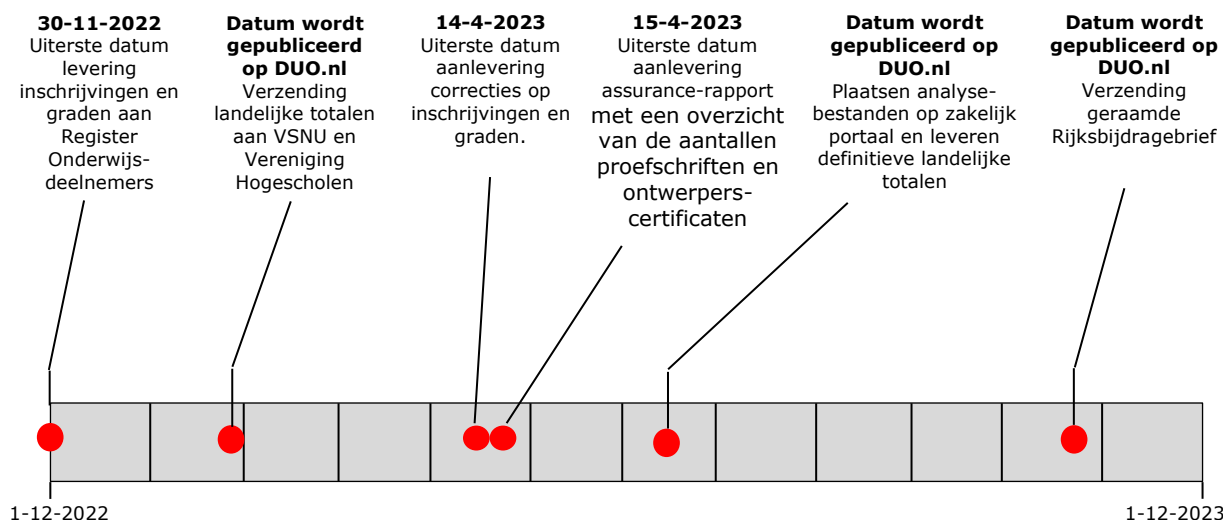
**30-11-2022**
Uiterste datum levering inschrijvingen en graden aan Register Onderwijs-deelnemers

**Datum wordt gepubliceerd op DUO.nl**
Verzending landelijke totalen aan VSNU en Vereniging Hogescholen

**14-4-2023**
Uiterste datum aanlevering correcties op inschrijvingen en graden.

**15-4-2023**
Uiterste datum aanlevering assurance-rapport met een overzicht van de aantallen proefschriften en ontwerpers-certificaten

**Datum wordt gepubliceerd op DUO.nl**
Plaatsen analyse-bestanden op zakelijk portaal en leveren definitieve landelijke totalen

**Datum wordt gepubliceerd op DUO.nl**
Verzending geraamde Rijksbijdragebrief

1-12-2022

1-12-2023